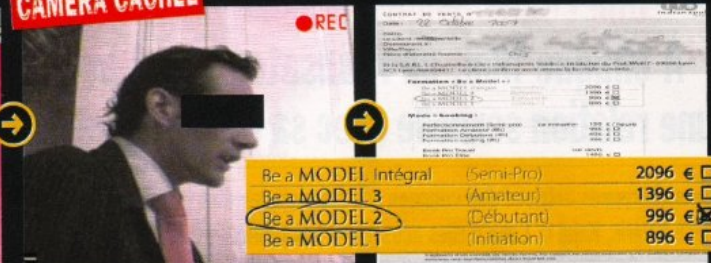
CAMERA CACHÉE

REC

CONTRAT DE VENTE N°

Date : 22 Octobre 2007

Formation « Be a Model » :

Mode « Booking » :

| | | |
|---|---|---|
| Be a MODEL Intégral | (Semi-Pro) | 2096 € |
| Be a MODEL 3 | (Amateur) | 1396 € |
| Be a MODEL 2 | (Débutant) | 996 € |
| Be a MODEL 1 | (Initiation) | 896 € |